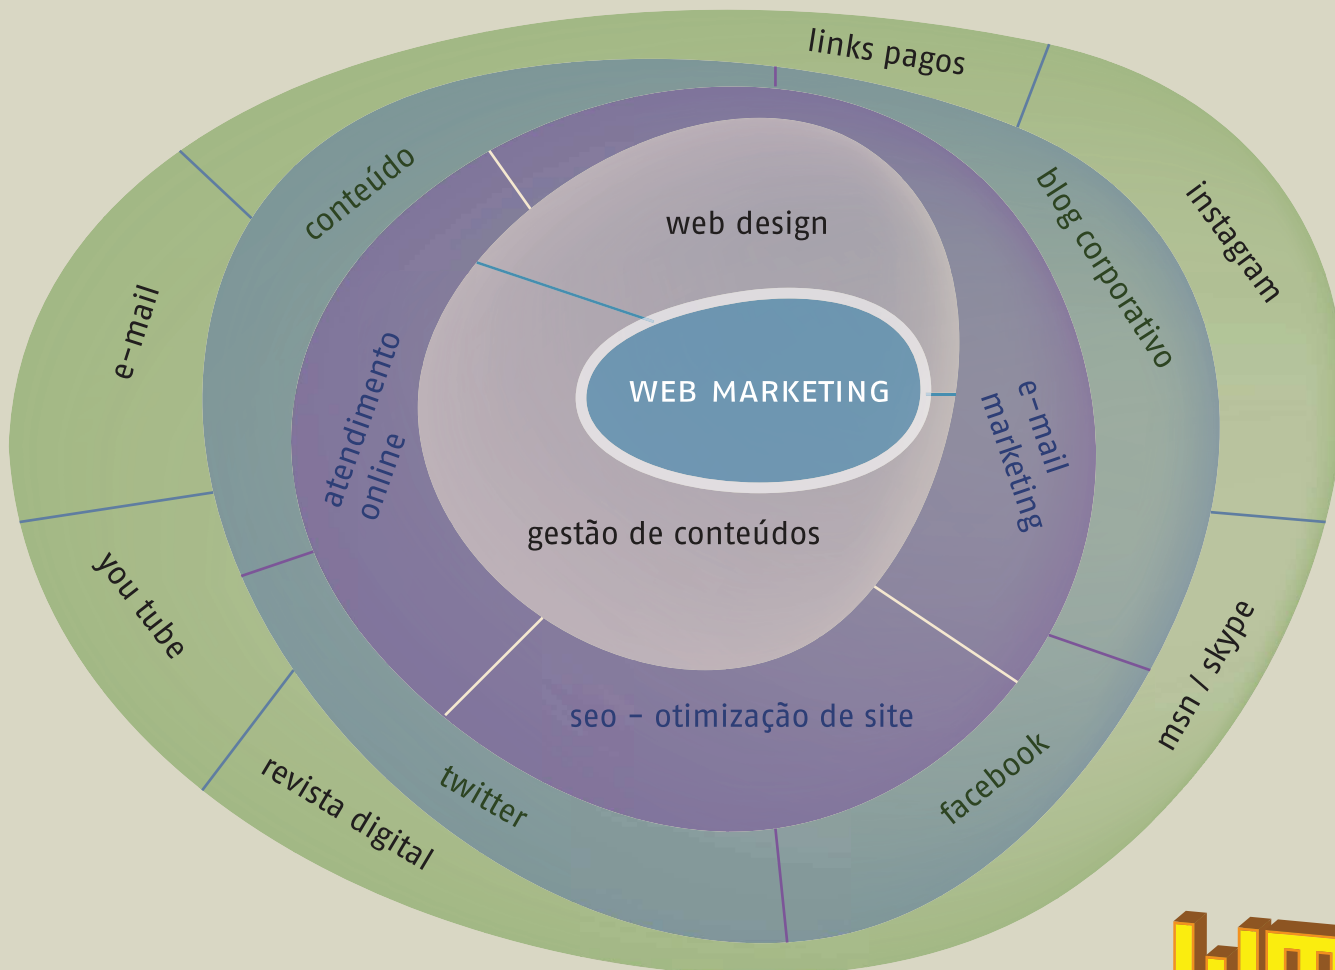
links pagos

conteúdo

blog corporativo

instagram

e-mail

web design

WEB MARKETING

atendimento online

e-mail marketing

gestão de conteúdos

you tube

msn / skype

seo - otimização de site

twitter

facebook

revista digital